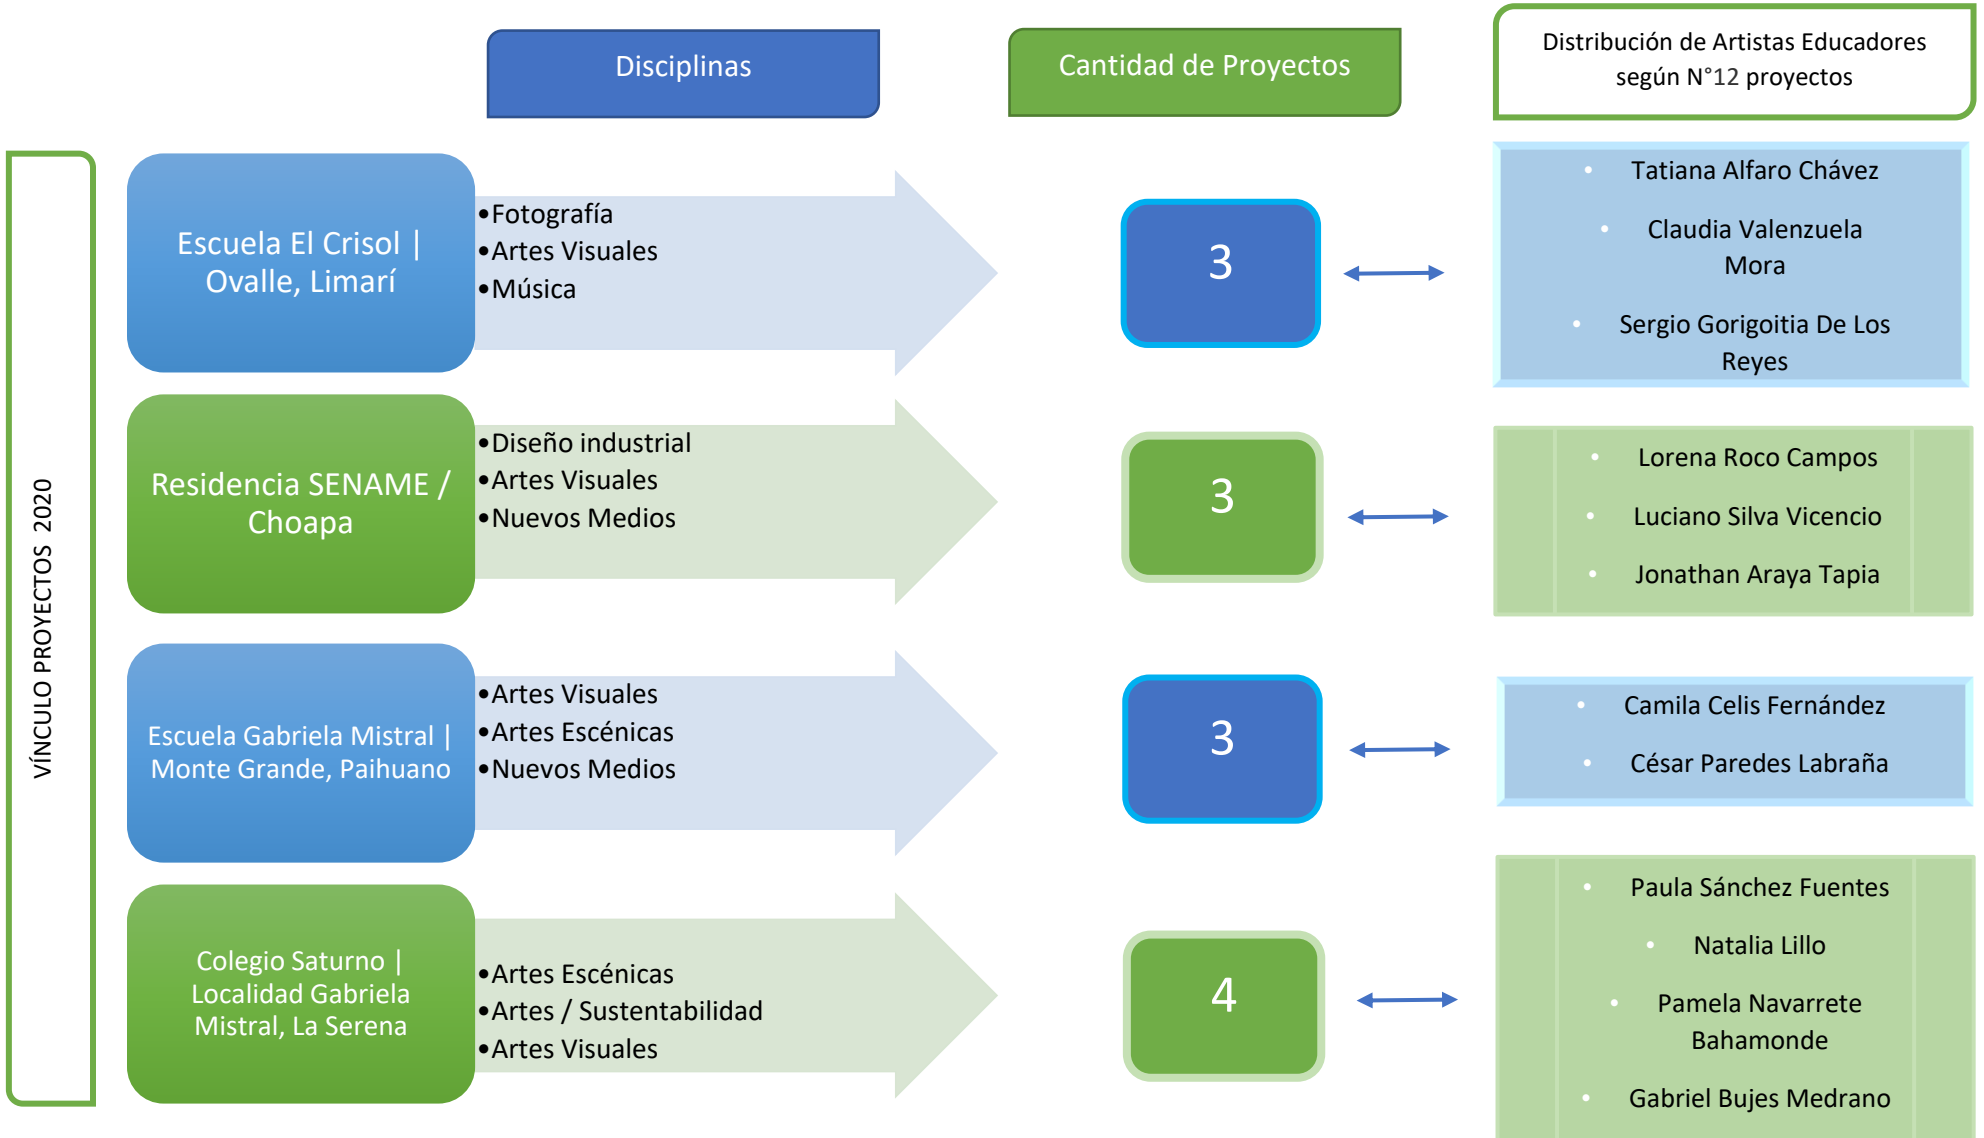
Disciplinas

Cantidad de Proyectos

Distribución de Artistas Educadores según N°12 proyectos

VÍNCULO PROYECTOS 2020

Escuela El Crisol | Ovalle, Limarí

•Fotografía
•Artes Visuales
•Música

3

• Tatiana Alfaro Chávez
• Claudia Valenzuela Mora
• Sergio Gorigoitia De Los Reyes

Residencia SENAME / Choapa

•Diseño industrial
•Artes Visuales
•Nuevos Medios

3

• Lorena Roco Campos
• Luciano Silva Vicencio
• Jonathan Araya Tapia

Escuela Gabriela Mistral | Monte Grande, Paihuano

•Artes Visuales
•Artes Escénicas
•Nuevos Medios

3

• Camila Celis Fernández
• César Paredes Labraña

Colegio Saturno | Localidad Gabriela Mistral, La Serena

•Artes Escénicas
•Artes / Sustentabilidad
•Artes Visuales

4

• Paula Sánchez Fuentes
• Natalia Lillo
• Pamela Navarrete Bahamonde
• Gabriel Bujes Medrano